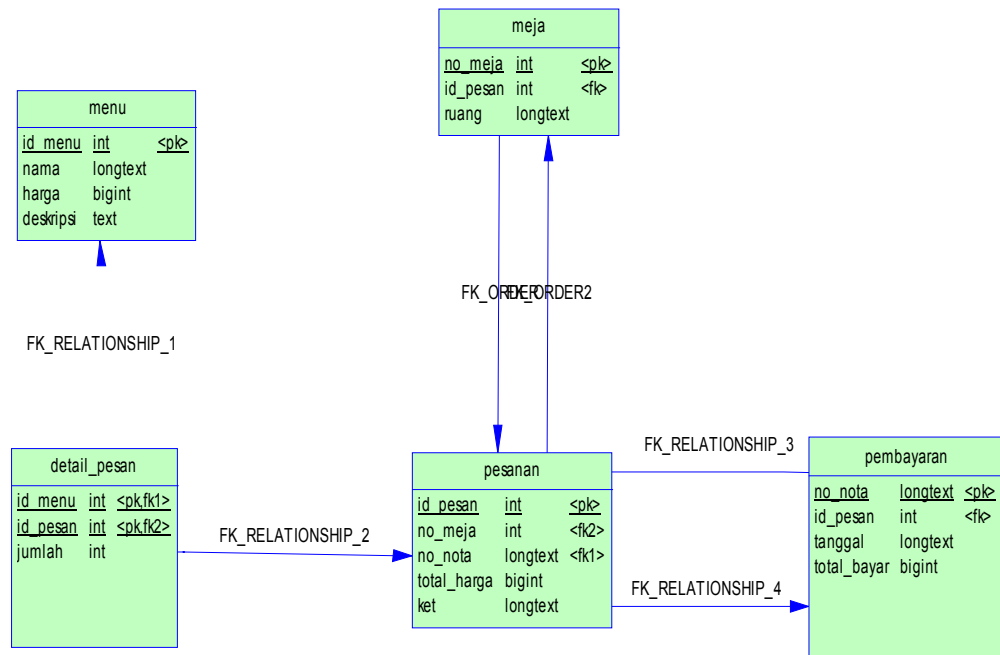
meja

| no_meja | int | <pk> |
|---|---|---|
| id_pesan | int | <fk> |
| ruang | longtext | |

menu

| id_menu | int | <pk> |
|---|---|---|
| nama | longtext | |
| harga | bigint | |
| deskripsi | text | |

FK_ORDER FK_ORDER2

FK_RELATIONSHIP_1

FK_RELATIONSHIP_3

detail_pesan

| id_menu | int | <pk,fk1> |
|---|---|---|
| id_pesan | int | <pk,fk2> |
| jumlah | int | |

pesanan

| id_pesan | int | <pk> |
|---|---|---|
| no_meja | int | <fk2> |
| no_nota | longtext | <fk1> |
| total_harga | bigint | |
| ket | longtext | |

pembayaran

| no_nota | longtext | <pk> |
|---|---|---|
| id_pesan | int | <fk> |
| tanggal | longtext | |
| total_bayar | bigint | |

FK_RELATIONSHIP_2

FK_RELATIONSHIP_4